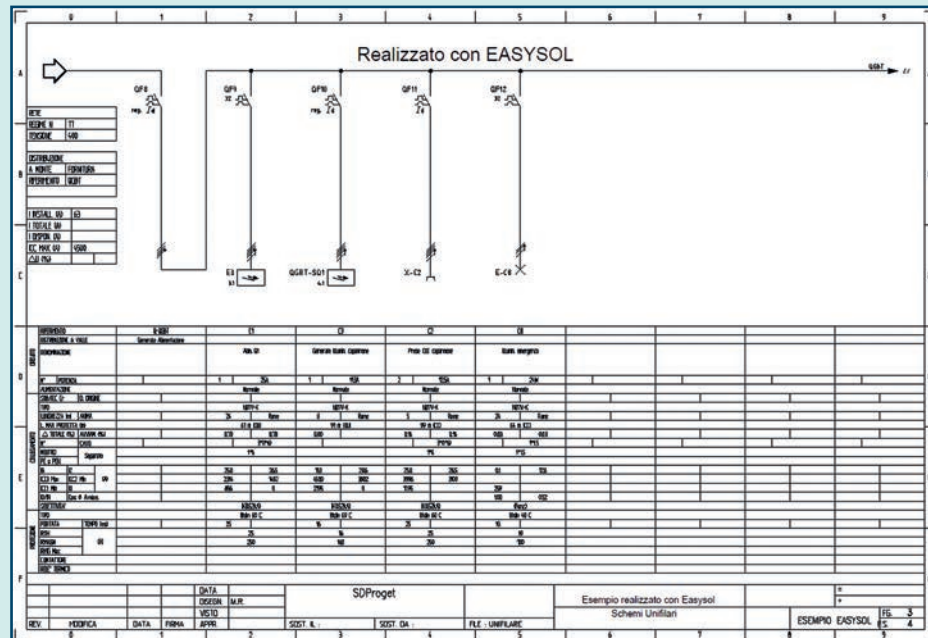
0 1 2 3 4 5 6 7 8 9

A

Realizzato con EASYSOL

QGBT

QF8
QF9
QF10
QF11
QF12

RETE
REGIME N TT
TENSIONE 400

DISTRIBUZIONE
A MONTE FORNITURA
RIFERIMENTO QGBT

B

I INSTALL (A) 63
I TOTALE (A)
I DISPON. (A)
ICC MAX (A) 4500
ΔU (%)

C

E1
QGBT-SQ1
X-C2
E-C8

D

E

F

DATA
DISEGN. M.R.
VISTO
APPR.

SDProget

Esempio realizzato con Easysol
Schemi Unifilari

ESEMPIO EASYSOL

FG. 3
FS 4

REV. MODIFICA DATA FIRMA

SOST. IL : SOST. DA : FILE : UNIFILARE

0 1 2 3 4 5 6 7 8 9